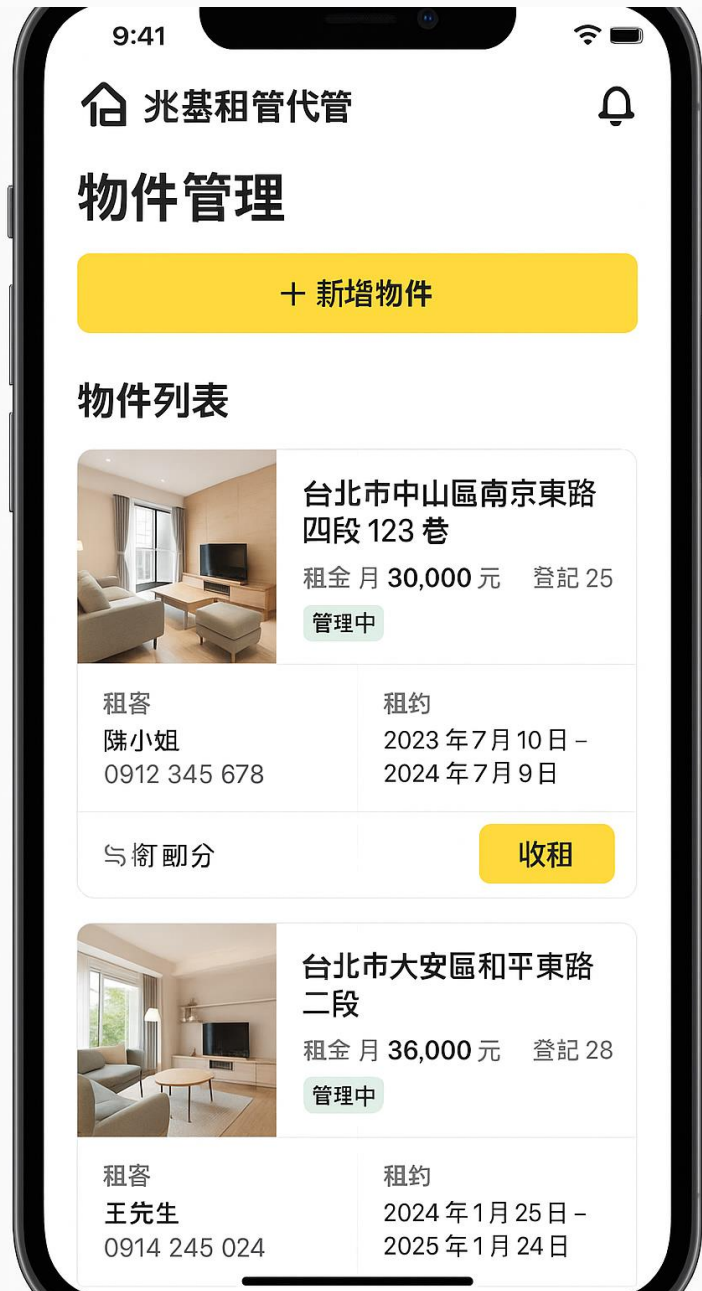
9:41

兆基租管代管

物件管理

+ 新增物件

物件列表

台北市中山區南京東路四段 123 巷

租金 月 30,000 元 登記 25

管理中

租客
陳小姐
0912 345 678

租約
2023 年 7 月 10 日 –
2024 年 7 月 9 日

ち 嘝 郠分

收租

台北市大安區和平東路二段

租金 月 36,000 元 登記 28

管理中

租客
王先生
0914 245 024

租約
2024 年 1 月 25 日 –
2025 年 1 月 24 日